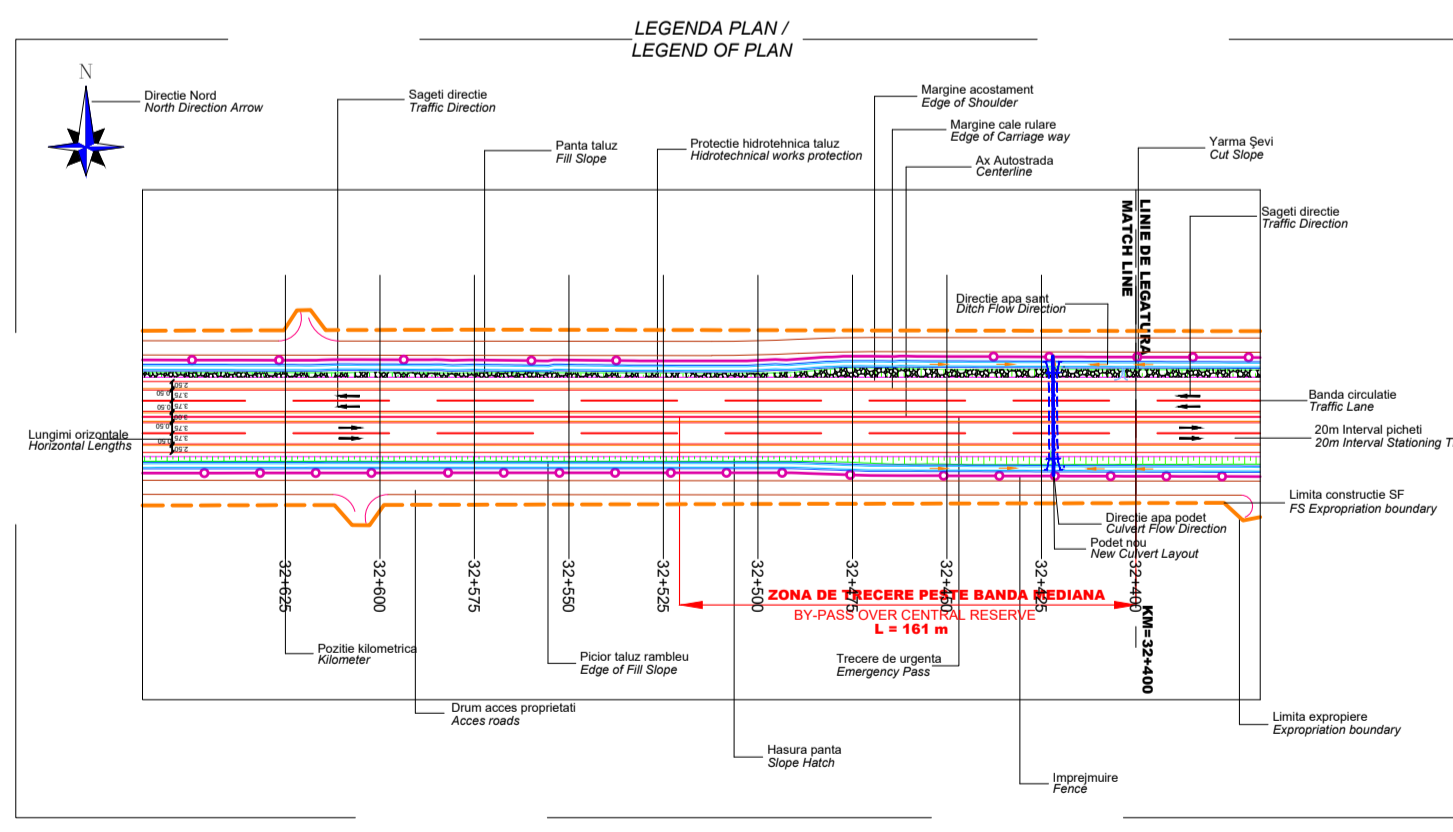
LEGENDA PLAN /
LEGEND OF PLAN

N

Directie Nord
North Direction Arrow

Sageti directie
Traffic Direction

Panta taluz
Fill Slope

Protectie hidrotehnica taluz
Hidrotechnical works protection

Margine acostament
Edge of Shoulder

Margine cale rulare
Edge of Carriage way

Ax Autostrada
Centerline

Yarma Şevi
Cut Slope

LINIE DE LEGATURA
MATCH LINE

Sageti directie
Traffic Direction

Directie apa sant
Ditch Flow Direction

Banda circulatie
Traffic Lane

20m Interval picheti
20m Interval Stationing T

Lungimi orizontale
Horizontal Lengths

2.50
3.75
0.50
3.75
0.50
3.00
3.75
0.50
3.75
0.50
2.50

Limita constructie SF
FS Expropriation boundary

Directie apa podet
Culvert Flow Direction

Podet nou
New Culvert Layout

32+625
32+600
32+575
32+550
32+525
32+500
32+475
32+450
32+425
32+400

ZONA DE TRECERE PESTE BANDA MEDIANA
BY-PASS OVER CENTRAL RESERVE
L = 161 m

KM=32+400

Pozitie kilometrica
Kilometer

Picior taluz rambleu
Edge of Fill Slope

Trecere de urgenta
Emergency Pass

Drum acces proprietati
Acces roads

Limita expropiere
Expropriation boundary

Hasura panta
Slope Hatch

Imprejmuire
Fence